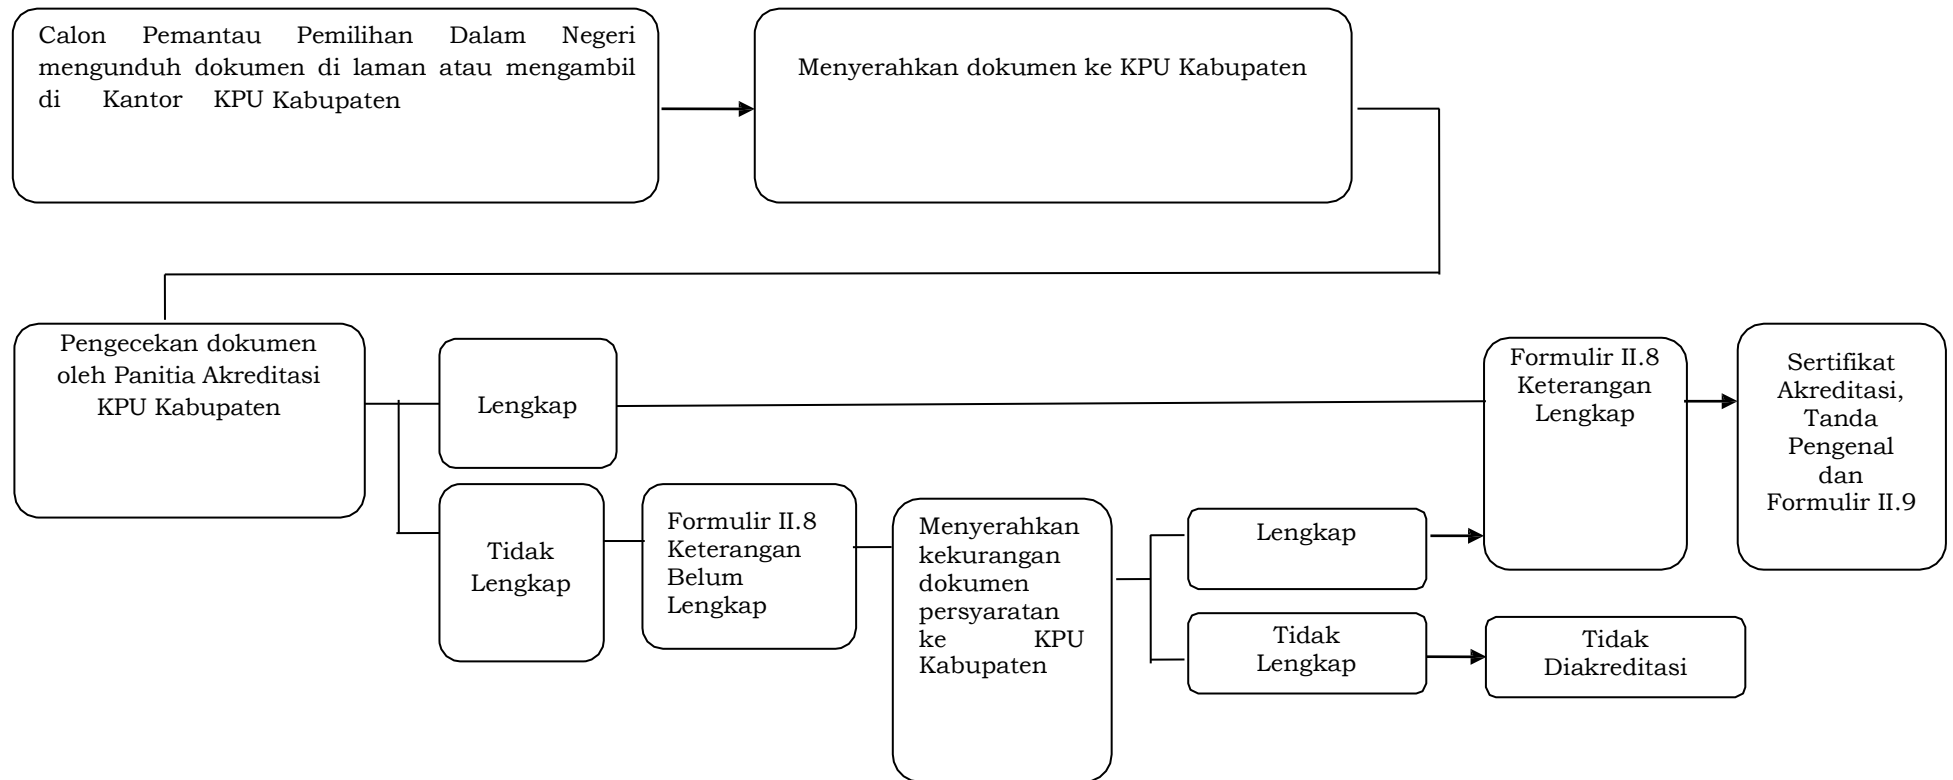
Calon Pemantau Pemilihan Dalam Negeri mengunduh dokumen di laman atau mengambil di Kantor KPU Kabupaten

Menyerahkan dokumen ke KPU Kabupaten

Pengecekan dokumen oleh Panitia Akreditasi KPU Kabupaten

Lengkap

Formulir II.8 Keterangan Lengkap

Sertifikat Akreditasi, Tanda Pengenal dan Formulir II.9

Tidak Lengkap

Formulir II.8 Keterangan Belum Lengkap

Menyerahkan kekurangan dokumen persyaratan ke KPU Kabupaten

Lengkap

Tidak Lengkap

Tidak Diakreditasi